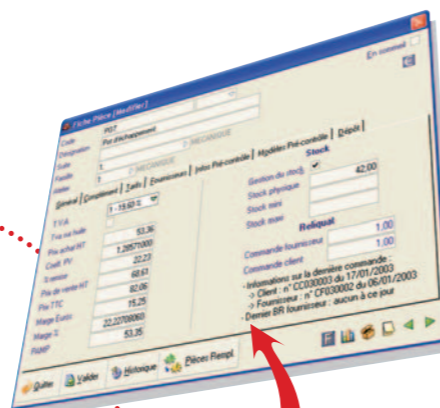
Fiche Pièce [Modifier]

En contrôl

Code P07
Désignation Pot d'échappement
Suite
Famille MECANIQUE
Rubrique MECANIQUE

Général | Conditionnt | Tarifs | Emetteurs | Infos Pré-contrôle | Modèles Pré-contrôle | Dépôt

Stock

T.V.A. 1 - 19.60 %
Tva sur huile
Prix achat HT 53.36
Coeff. PV 1.28571000
Px vente 22.23
Tx marge 68.61
Prix de vente HT 82.06
Prix TTC 15.25
Marge Euro 22.22700000
Marge % 53.35
PAMP

Gestion du stock
Stock physique 42.00
Stock mini
Stock maxi

Reliquat

Commande fournisseur 1.00
Commande client 1.00

- Informations sur la dernière commande :
-> Client : n° CC030003 du 17/01/2003
-> Fournisseur : n° CF030002 du 06/01/2003
- Dernier BR fournisseur : aucun à ce jour

Quitter Valider Historique Pièces Rempl.